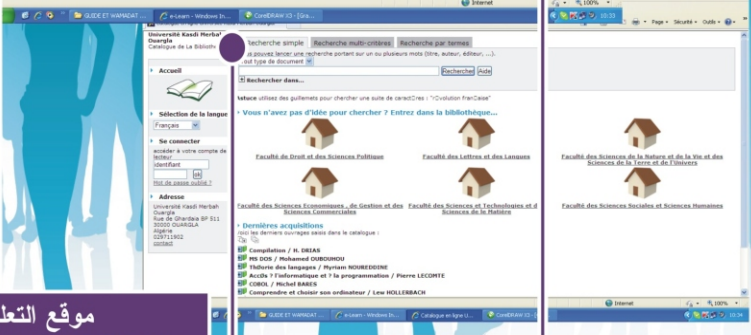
GUIDE ET WAMADAT
e-Learn - Windows In...
CorelDRAW X3 - [Gra...
Internet
100%
10:33

Université Kasdi Merbah Ouargla
Catalogue de La Bibliot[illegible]

Accueil

Sélection de la langue
Français

Se connecter
accéder à votre compte de lecteur
identifiant
ok
Mot de passe oublié ?

Adresse
Université Kasdi Merbah Ouargla
Rue de Ghardaïa BP 511
30000 OUARGLA
Algérie
029711902
contact

Recherche simple
Recherche multi-critères
Recherche par termes
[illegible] pouvez lancer une recherche portant sur un ou plusieurs mots (titre, auteur, éditeur, ...).
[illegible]out type de document
Rechercher
Aide
Rechercher dans...

Astuce utilisez des guillemets pour chercher une suite de caractères : "révolution française"

Vous n'avez pas d'idée pour chercher ? Entrez dans la bibliothèque...

Faculté de Droit et des Sciences Politique
Faculté des Lettres et des Langues
Faculté des Sciences de la Nature et de la Vie et des Sciences de la Terre et de l'Univers
Faculté des Sciences Economiques , de Gestion et des Sciences Commerciales
Faculté des Sciences et Technologies et des Sciences de la Matière
Faculté des Sciences Sociales et Sciences Humaines

Dernières acquisitions
Voici les derniers ouvrages saisis dans le catalogue :

Compilation / H. DRIAS
MS DOS / Mohamed OUBOUHOU
Théorie des langages / Myriam NOUREDDINE
Accès ? l'informatique et ? la programmation / Pierre LECOMTE
COBOL / Michel BARES
Comprendre et choisir son ordinateur / Lew HOLLERBACH

Page
Sécurité
Outils
100%
10:34
Internet
100%

GUIDE ET WAMADAT
e-Learn - Windows In...
Catalogue en ligne U...
CorelDRAW X3 - [...

موقع التعل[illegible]